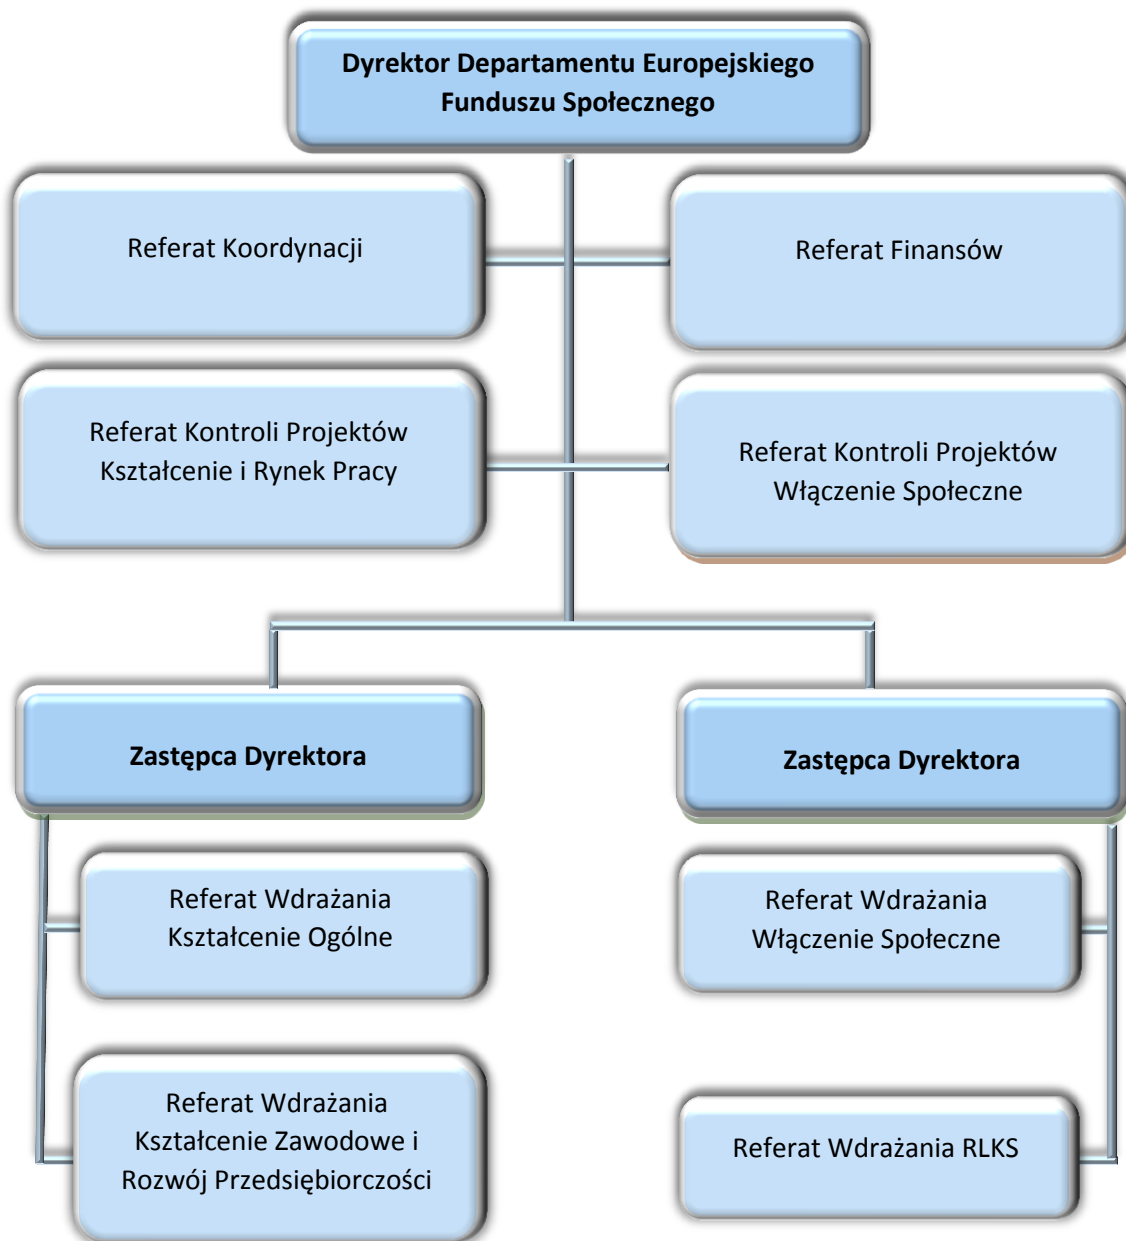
Dyrektor Departamentu Europejskiego Funduszu Społecznego

Referat Koordynacji

Referat Finansów

Referat Kontroli Projektów Kształcenie i Rynek Pracy

Referat Kontroli Projektów Włączenie Społeczne

Zastępca Dyrektora

Zastępca Dyrektora

Referat Wdrażania Kształcenie Ogólne

Referat Wdrażania Kształcenie Zawodowe i Rozwój Przedsiębiorczości

Referat Wdrażania Włączenie Społeczne

Referat Wdrażania RLKS